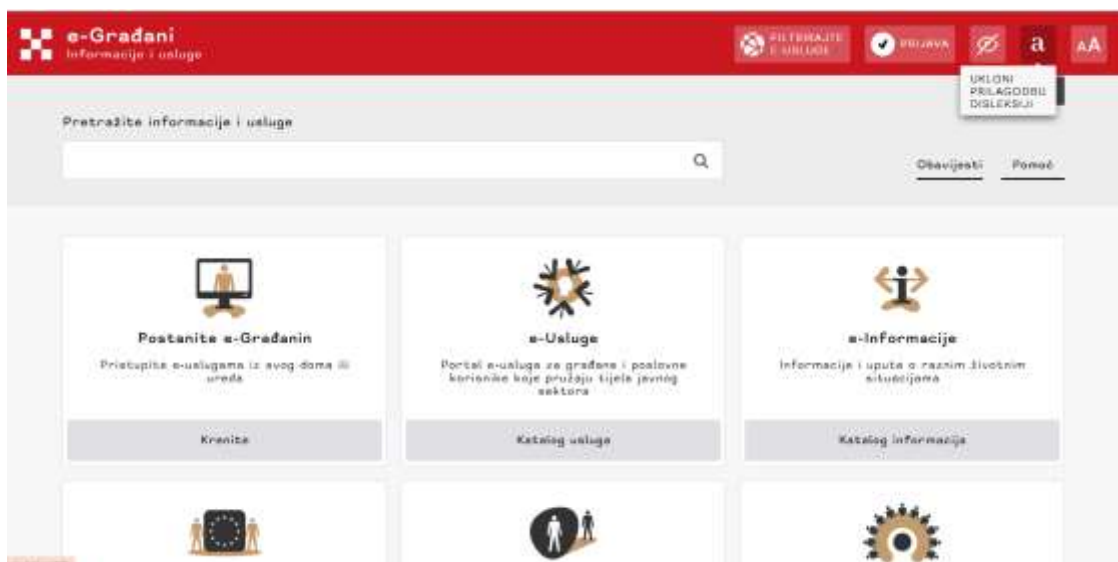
e-Građani
Informacije i usluge

FILTRIRAJTE E-USLUGE

PRIJAVA

a

AA

UKLONI PRILAGODBU DISLEKSIJI

Pretražite informacije i usluge

Obavijesti

Pomoć

Postanite e-Građanin

Pristupite e-uslugama iz svog doma ili ureda

Krenite

e-Usluge

Portal e-usluga za građane i poslovne korisnike koje pružaju tijela javnog sektora

Katalog usluga

e-Informacije

Informacije i upute o raznim životnim situacijama

Katalog informacija